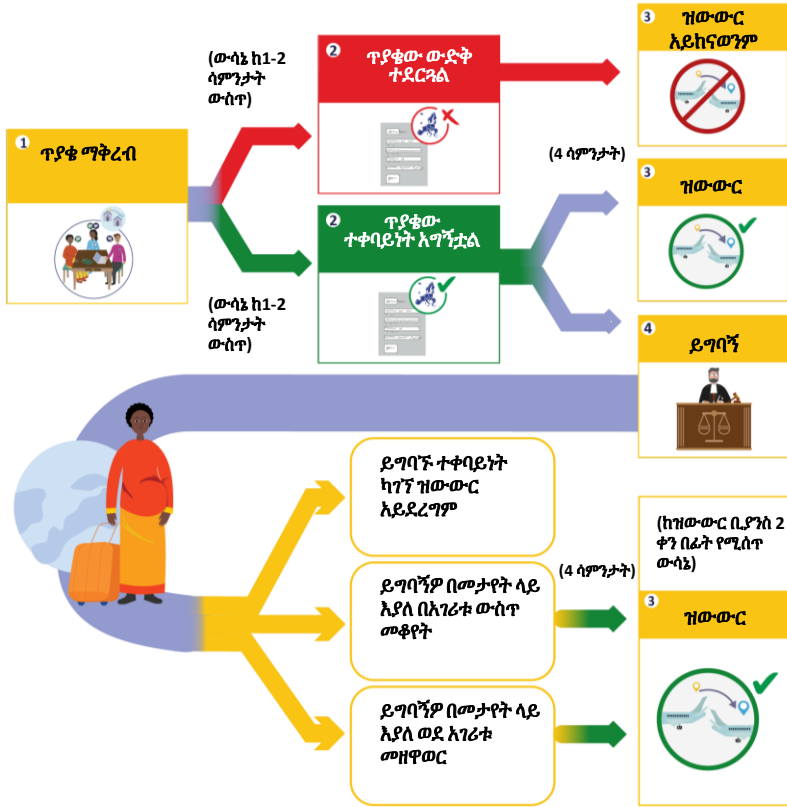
1
ጥያቄ ማቅረብ

(ውሳኔ ከ1-2 ሳምንታት ውስጥ)

2
ጥያቄው ውድቅ ተደርጓል

3
ዝውውር አይከናወንም

(4 ሳምንታት)

(ውሳኔ ከ1-2 ሳምንታት ውስጥ)

2
ጥያቄው ተቀባይነት አግኝቷል

3
ዝውውር

4
ይግባኝ

ይግባኙ ተቀባይነት ካገኘ ዝውውር አይደረግም

(ከዝውውር ቢያንስ 2 ቀን በፊት የሚሰጥ ውሳኔ)

(4 ሳምንታት)

ይግባኝዎ በመታየት ላይ እያለ በአገሪቱ ውስጥ መቆየት

3
ዝውውር

ይግባኝዎ በመታየት ላይ እያለ ወደ አገሪቱ መዘዋወር